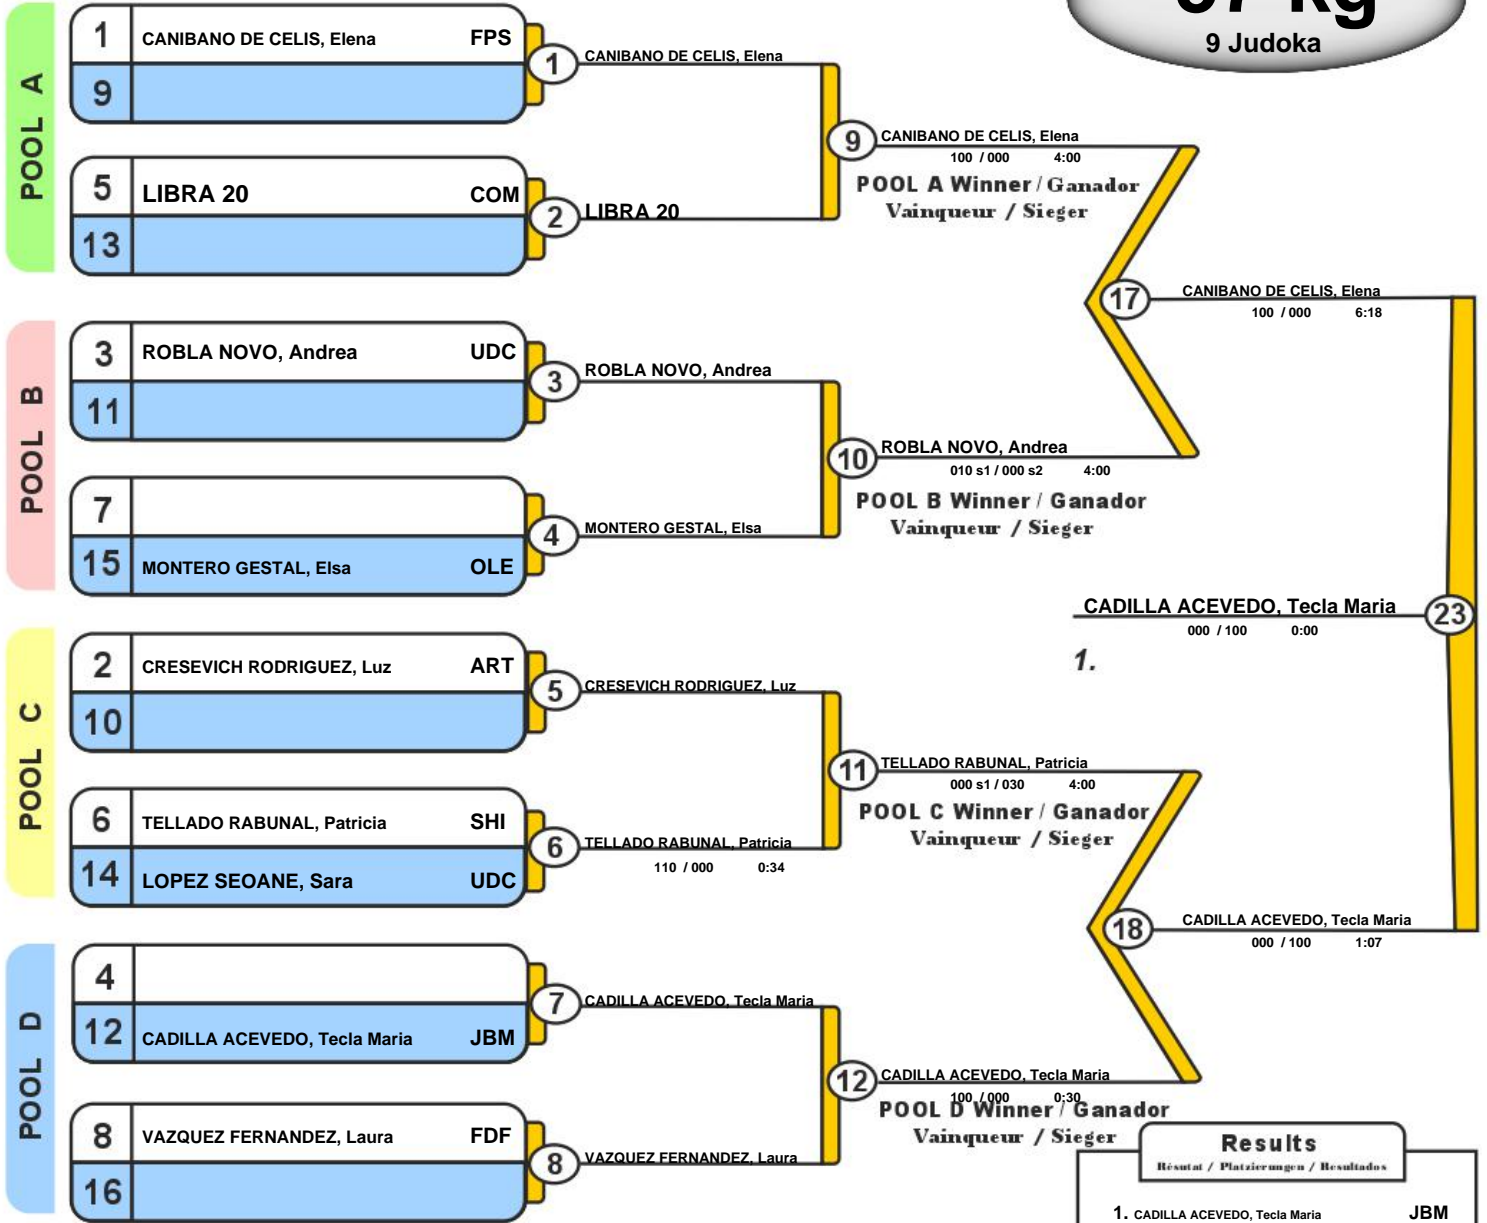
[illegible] Kg
9 Judoka

POOL A

1 CANIBANO DE CELIS, Elena FPS
9
5 LIBRA 20 COM
13

1 CANIBANO DE CELIS, Elena
2 LIBRA 20

9 CANIBANO DE CELIS, Elena
100 / 000 4:00
POOL A Winner / Ganador
Vainqueur / Sieger

POOL B

3 ROBLA NOVO, Andrea UDC
11
7
15 MONTERO GESTAL, Elsa OLE

3 ROBLA NOVO, Andrea
4 MONTERO GESTAL, Elsa

10 ROBLA NOVO, Andrea
010 s1 / 000 s2 4:00
POOL B Winner / Ganador
Vainqueur / Sieger

17 CANIBANO DE CELIS, Elena
100 / 000 6:18

CADILLA ACEVEDO, Tecla Maria 23
000 / 100 0:00
1.

POOL C

2 CRESEVICH RODRIGUEZ, Luz ART
10
6 TELLADO RABUNAL, Patricia SHI
14 LOPEZ SEOANE, Sara UDC

5 CRESEVICH RODRIGUEZ, Luz
6 TELLADO RABUNAL, Patricia
110 / 000 0:34

11 TELLADO RABUNAL, Patricia
000 s1 / 030 4:00
POOL C Winner / Ganador
Vainqueur / Sieger

18 CADILLA ACEVEDO, Tecla Maria
000 / 100 1:07

POOL D

4
12 CADILLA ACEVEDO, Tecla Maria JBM
8 VAZQUEZ FERNANDEZ, Laura FDF
16

7 CADILLA ACEVEDO, Tecla Maria
8 VAZQUEZ FERNANDEZ, Laura

12 CADILLA ACEVEDO, Tecla Maria
100 / 000 0:30
POOL D Winner / Ganador
Vainqueur / Sieger

Results
Résutat / Platzierungen / Resultados
1. CADILLA ACEVEDO, Tecla Maria JBM